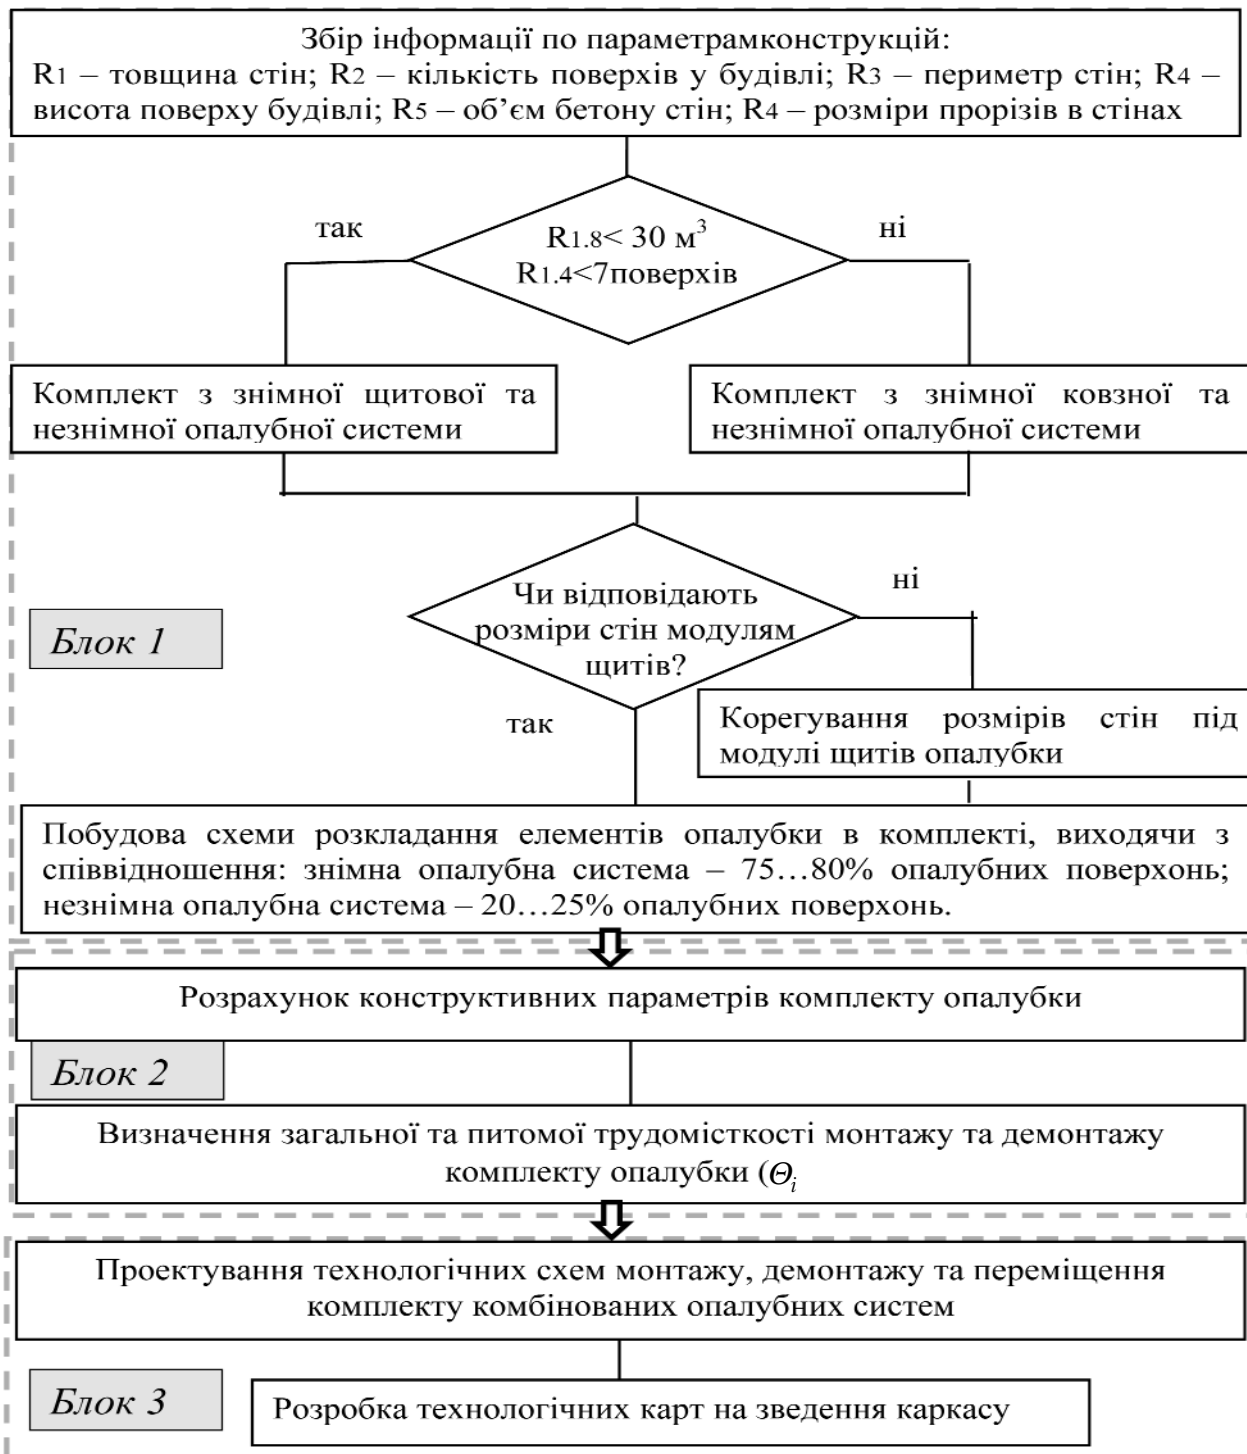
Збір інформації по параметрамконструкцій:
R1 – товщина стін; R2 – кількість поверхів у будівлі; R3 – периметр стін; R4 – висота поверху будівлі; R5 – об'єм бетону стін; R4 – розміри прорізів в стінах

так

$R_{1.8}< 30$ м$^3$
$R_{1.4}<7$поверхів

ні

Комплект з знімної щитової та незнімної опалубної системи

Комплект з знімної ковзної та незнімної опалубної системи

Блок 1

Чи відповідають розміри стін модулям щитів?

ні

так

Корегування розмірів стін під модулі щитів опалубки

Побудова схеми розкладання елементів опалубки в комплекті, виходячи з співвідношення: знімна опалубна система – 75…80% опалубних поверхонь; незнімна опалубна система – 20…25% опалубних поверхонь.

Розрахунок конструктивних параметрів комплекту опалубки

Блок 2

Визначення загальної та питомої трудомісткості монтажу та демонтажу комплекту опалубки ($\Theta_i$

Проектування технологічних схем монтажу, демонтажу та переміщення комплекту комбінованих опалубних систем

Блок 3

Розробка технологічних карт на зведення каркасу